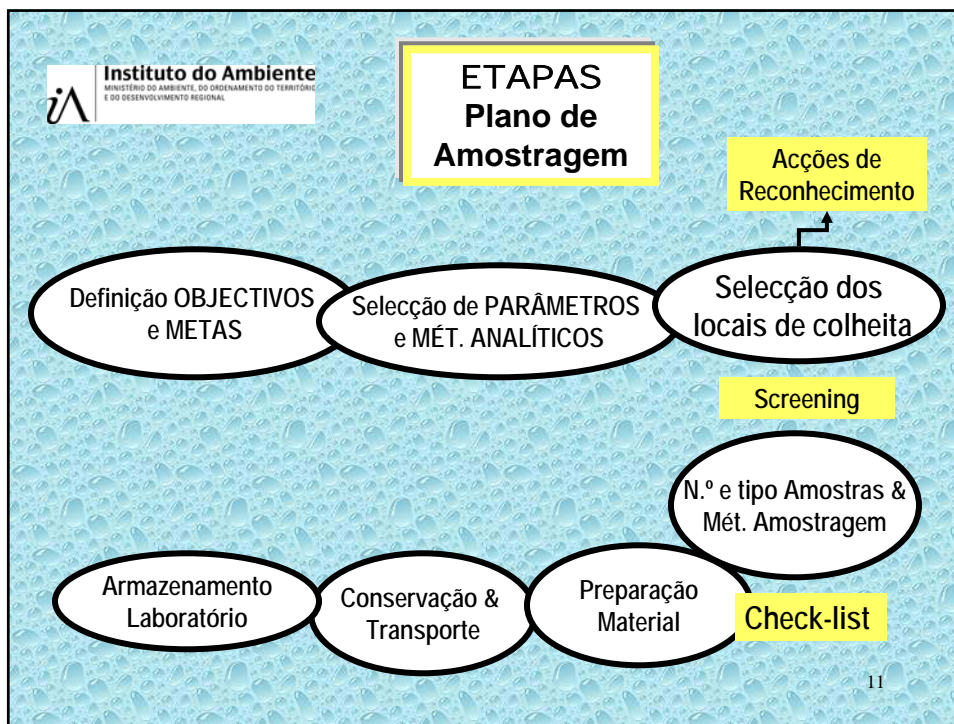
iA Instituto do Ambiente
MINISTÉRIO DO AMBIENTE, DO ORDENAMENTO DO TERRITÓRIO E DO DESENVOLVIMENTO REGIONAL

ETAPAS
Plano de Amostragem

Acções de Reconhecimento

Definição OBJECTIVOS e METAS

Selecção de PARÂMETROS e MÉT. ANALÍTICOS

Selecção dos locais de colheita

Screening

N.º e tipo Amostras & Mét. Amostragem

Armazenamento Laboratório

Conservação & Transporte

Preparação Material

Check-list

11